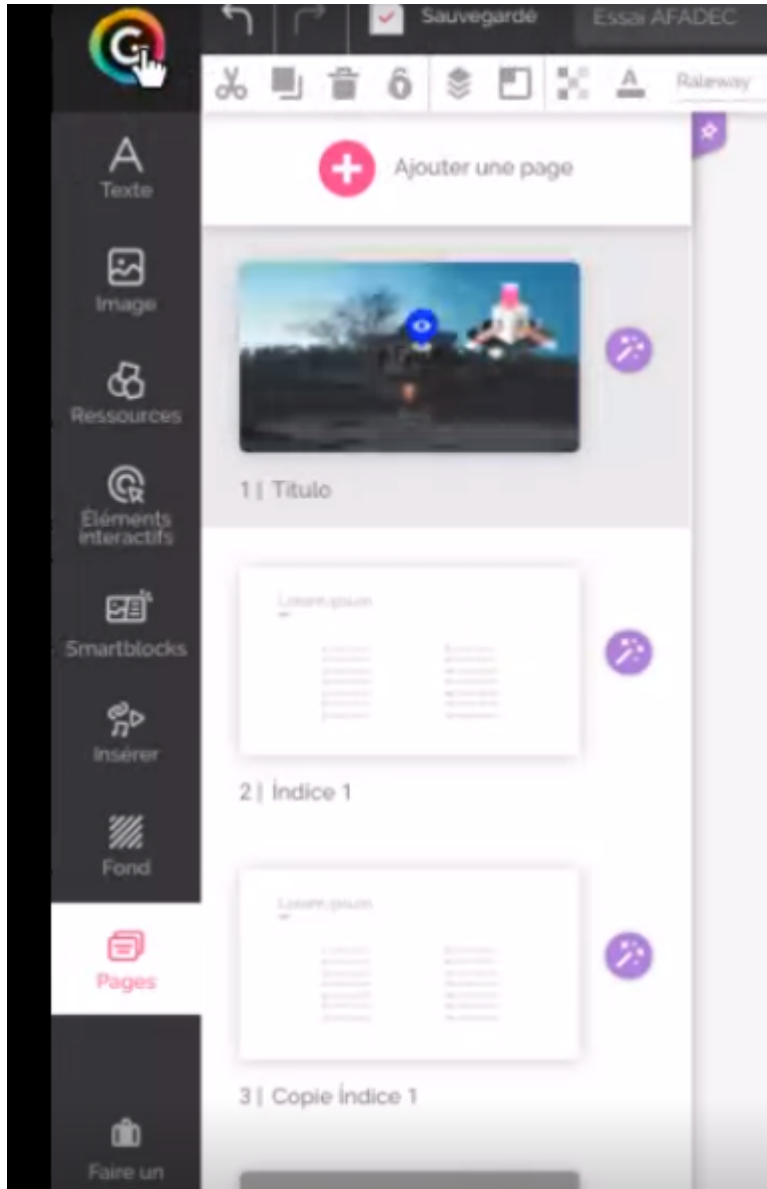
Sauvegardé

Essai AFADEC

Raleway

Texte

Image

Ressources

Éléments interactifs

Smartblocks

Insérer

Fond

Pages

Faire un

Ajouter une page

1 | Titulo

Lorem ipsum

2 | Índice 1

Lorem ipsum

3 | Copie Índice 1